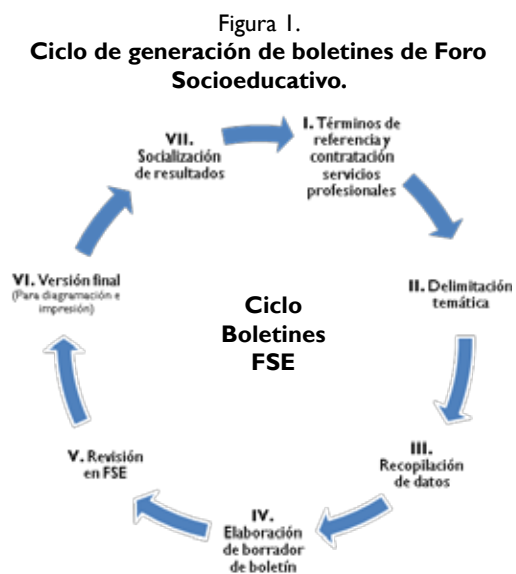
Figura 1.
**Ciclo de generación de boletines de Foro Socioeducativo.**

VII. Socialización de resultados

I. Términos de referencia y contratación servicios profesionales

II. Delimitación temática

III. Recopilación de datos

IV. Elaboración de borrador de boletín

V. Revisión en FSE

VI. Versión final (Para diagramación e impresión)

Ciclo Boletines FSE